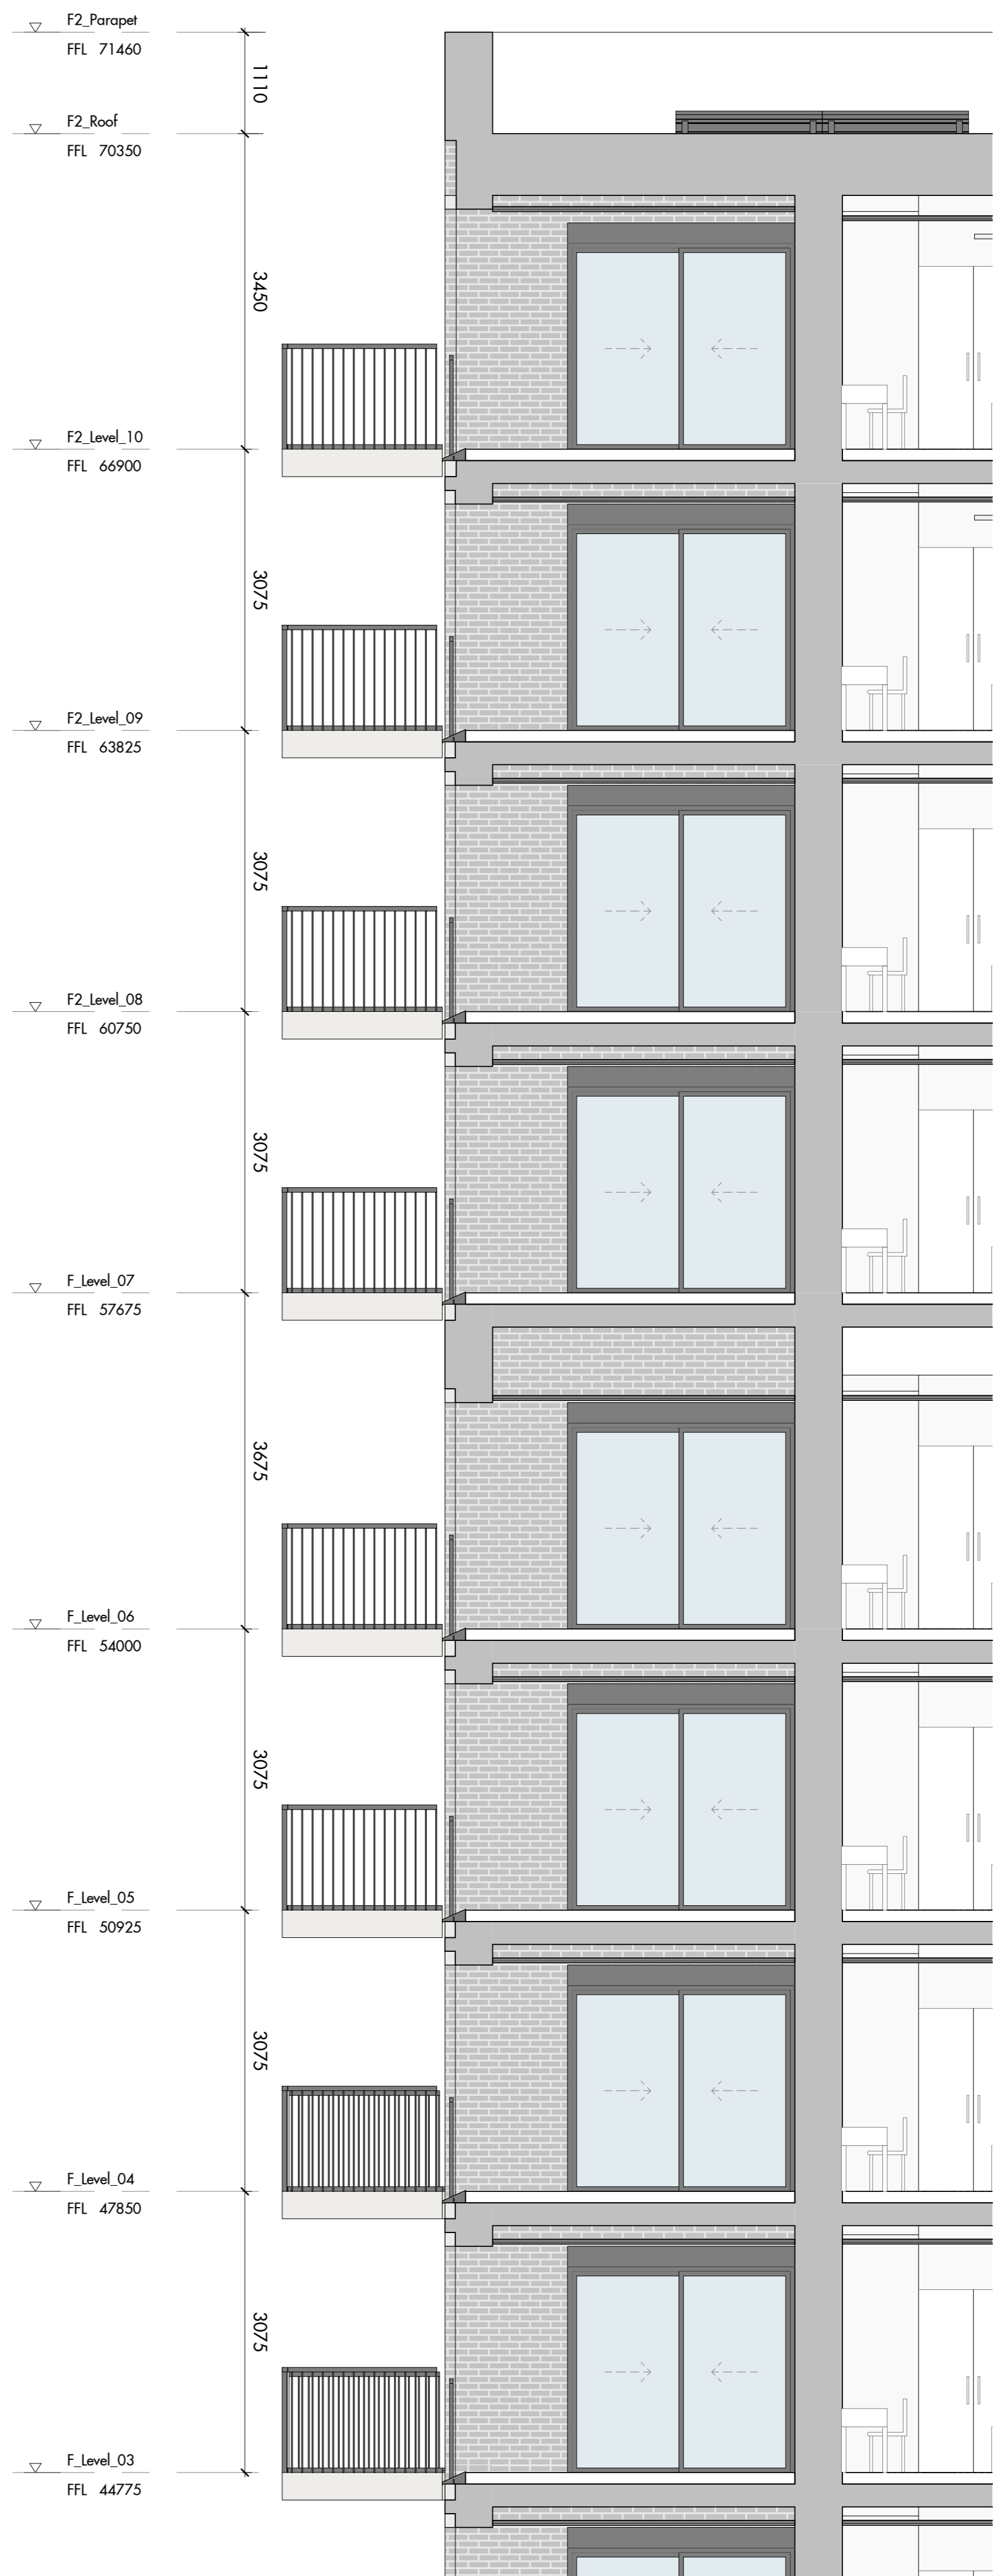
F2_Parapet
FFL 71460

1110

F2_Roof
FFL 70350

3450

F2_Level_10
FFL 66900

3075

F2_Level_09
FFL 63825

3075

F2_Level_08
FFL 60750

3075

F_Level_07
FFL 57675

3675

F_Level_06
FFL 54000

3075

F_Level_05
FFL 50925

3075

F_Level_04
FFL 47850

3075

F_Level_03
FFL 44775